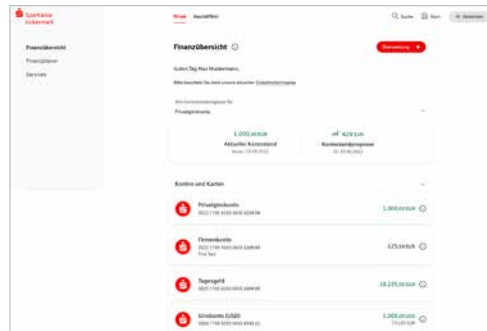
Sparkasse Gütersteck

Finanzübersicht
Finanzplaner
Services

Privat Geschäftlich

Suche Post Abmelden

Finanzübersicht

Überweisung

Guten Tag Max Mustermann,

Bitte beachten Sie unsere aktuellen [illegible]

Privatgirokonto

1.000,00 EUR
Aktueller Kontostand

429 EUR
Kontostandprognose

Konten und Karten

Privatgirokonto
1.000,00 EUR

Firmenkonto
125,00 EUR

Tagesgeld
18.235,00 EUR

Girokonto (US$)
1.000,00 USD